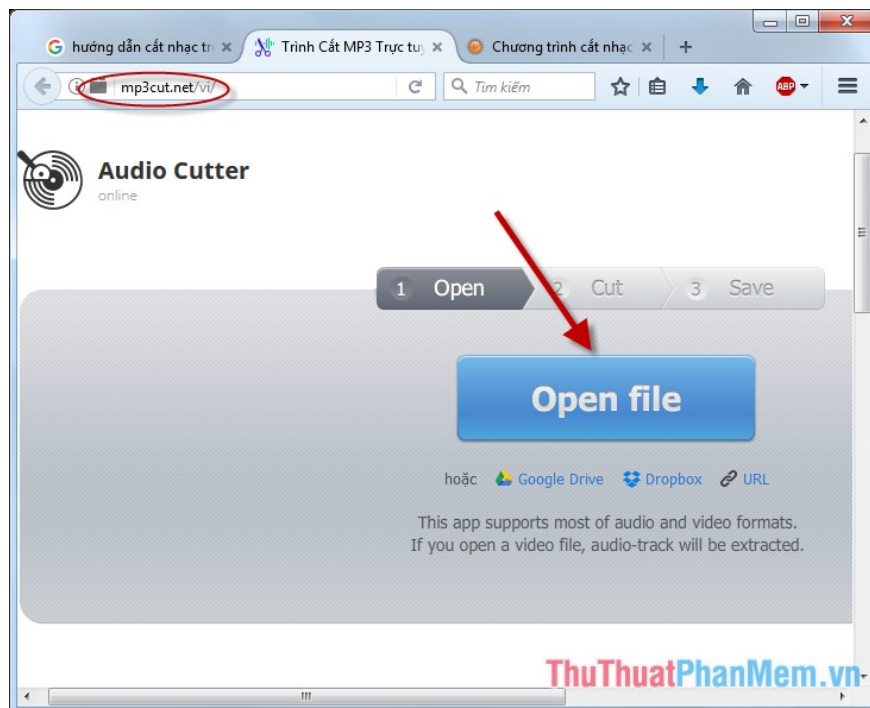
hướng dẫn cắt nhạc tr ×
Trình Cắt MP3 Trực tuy ×
Chương trình cắt nhạc ×
+

mp3cut.net/vi/
Tìm kiếm

Audio Cutter
online

1 Open
2 Cut
3 Save

Open file

hoặc Google Drive Dropbox URL

This app supports most of audio and video formats.
If you open a video file, audio-track will be extracted.

ThuThuatPhanMem.vn